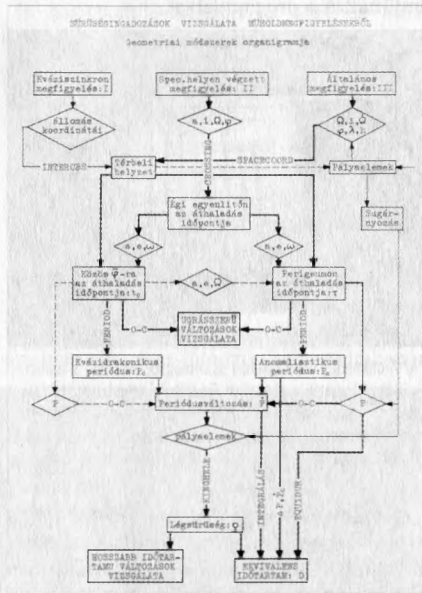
SŰRŰSÉGINGADOZÁSOK VIZSGÁLATA MŰHOLDMEGFIGYELÉSEKBŐL

Geometriai módszerek organigramja

Kvázisinkron megfigyelés: I

Állomás koordinátái

Spec. helyen végzett megfigyelés: II

$a, i, \Omega, \varphi$

Általános megfigyelés: III

$\Omega, i, \varphi, \lambda, h$

INTEROBS

Térbeli helyzet

SPACECOORD

Pályaelemek

PERIGPASS

Égi egyenlítőn az áthaladás időpontja

Sugárnyomás

$a, e, \omega$

$a, e, \omega$

Közös $\varphi$-ra az áthaladás időpontja: $t_c$

$a, e, \Omega$

Perigeumon az áthaladás időpontja: $\tau$

PERIOD

PERIOD

O-C

UGRÁSSZERŰ VÁLTOZÁSOK VIZSGÁLATA

O-C

Kvázidrakonikus periódus: $P_c$

Anomalisztikus periódus: $P_a$

$\dot{P}$

O-C

Periódusváltozás: $\dot{P}$

O-C

$\dot{P}$

Pályaelemek

KIVONELE

INTEGRÁLÁS

$\int \dot{P}\, d\tau$

EQUIDUR

Légsűrűség: $\rho$

HOSSZABB IDŐTARTAMÚ VÁLTOZÁSOK VIZSGÁLATA

EKVIVALENS IDŐTARTAM: D